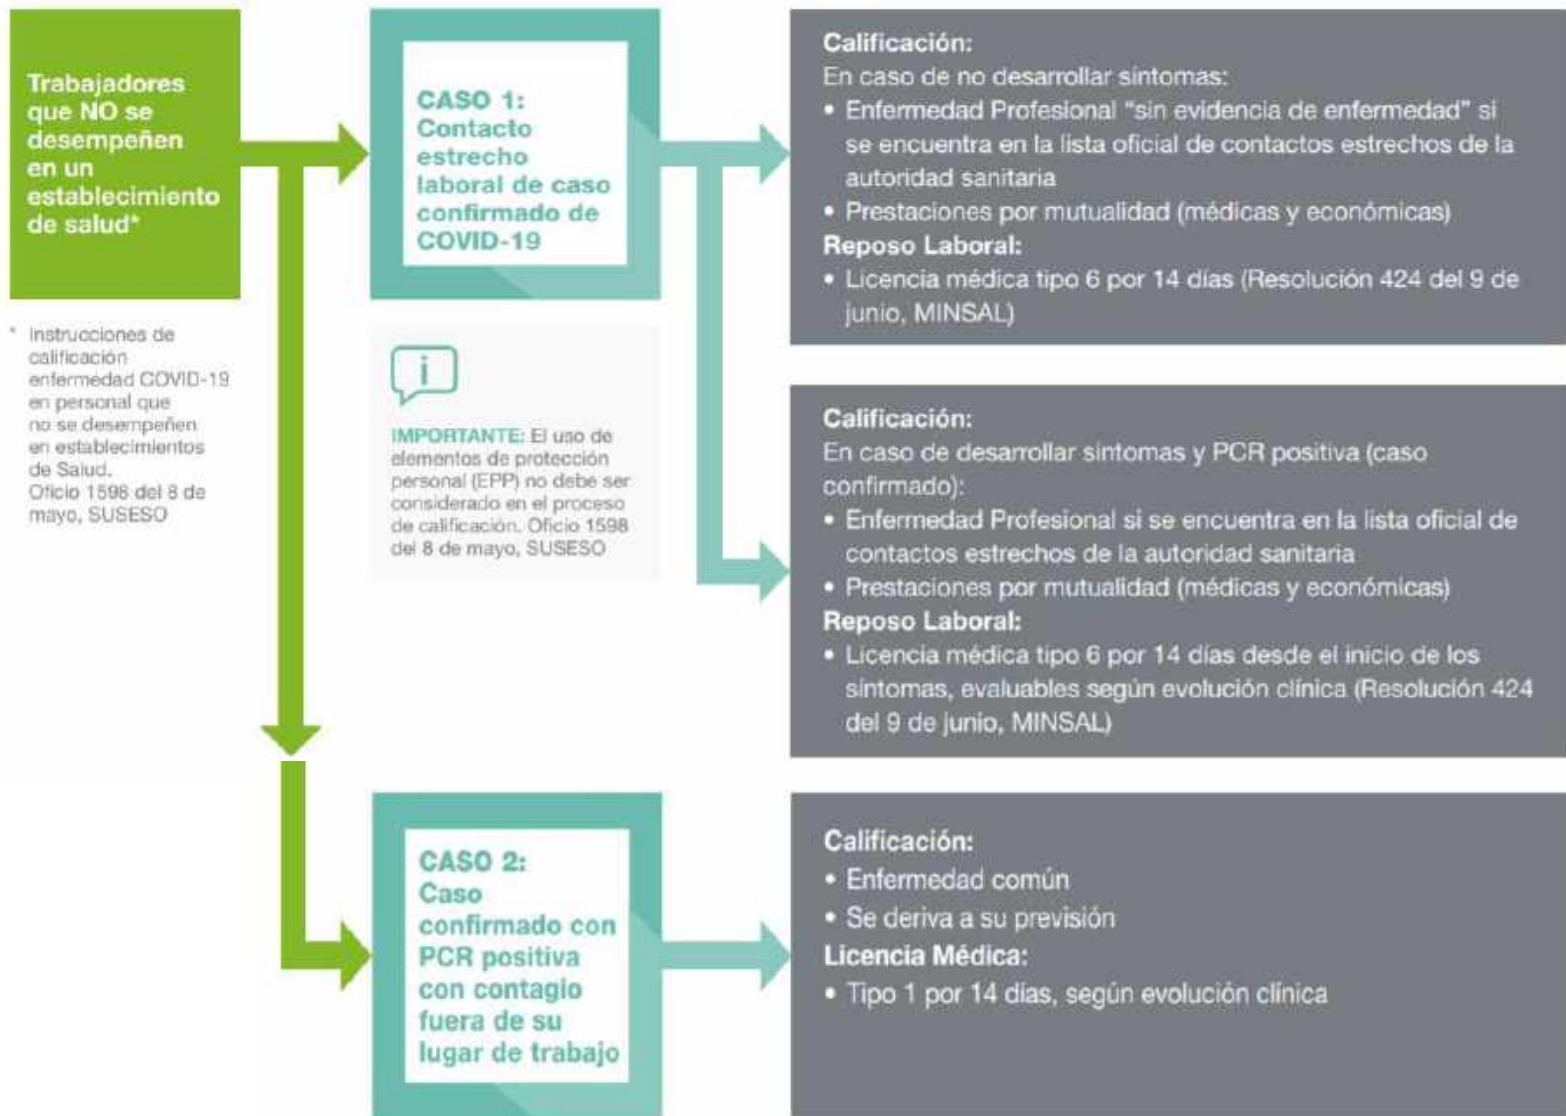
Trabajadores que NO se desempeñen en un establecimiento de salud*

* Instrucciones de calificación enfermedad COVID-19 en personal que no se desempeñen en establecimientos de Salud. Oficio 1598 del 8 de mayo, SUSESO

CASO 1: Contacto estrecho laboral de caso confirmado de COVID-19

IMPORTANTE: El uso de elementos de protección personal (EPP) no debe ser considerado en el proceso de calificación. Oficio 1598 del 8 de mayo, SUSESO

Calificación:
En caso de no desarrollar síntomas:
• Enfermedad Profesional "sin evidencia de enfermedad" si se encuentra en la lista oficial de contactos estrechos de la autoridad sanitaria
• Prestaciones por mutualidad (médicas y económicas)
Reposo Laboral:
• Licencia médica tipo 6 por 14 días (Resolución 424 del 9 de junio, MINSAL)

Calificación:
En caso de desarrollar síntomas y PCR positiva (caso confirmado):
• Enfermedad Profesional si se encuentra en la lista oficial de contactos estrechos de la autoridad sanitaria
• Prestaciones por mutualidad (médicas y económicas)
Reposo Laboral:
• Licencia médica tipo 6 por 14 días desde el inicio de los síntomas, evaluables según evolución clínica (Resolución 424 del 9 de junio, MINSAL)

CASO 2: Caso confirmado con PCR positiva con contagio fuera de su lugar de trabajo

Calificación:
• Enfermedad común
• Se deriva a su previsión
Licencia Médica:
• Tipo 1 por 14 días, según evolución clínica